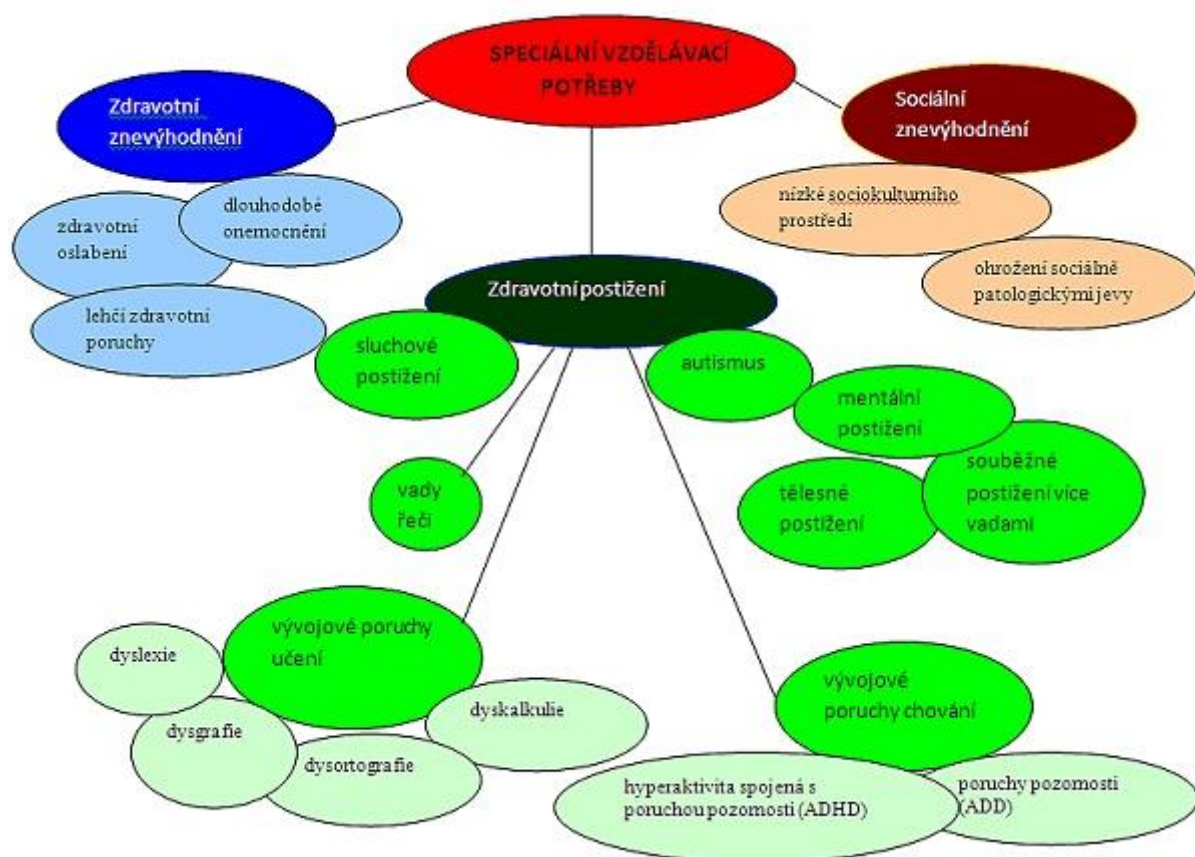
SPECIÁLNÍ VZDĚLÁVACÍ POTŘEBY

Zdravotní znevýhodnění

Sociální znevýhodnění

zdravotní oslabení

dlouhodobé onemocnění

lehčí zdravotní poruchy

nízké sociokulturního prostředí

ohrožení sociálně patologickými jevy

Zdravotní postižení

sluchové postižení

autismus

mentální postižení

vady řeči

tělesné postižení

souběžné postižení více vadami

vývojové poruchy učení

dyslexie

dysgrafie

dysortografie

dyskalkulie

vývojové poruchy chování

hyperaktivita spojená s poruchou pozornosti (ADHD)

poruchy pozornosti (ADD)